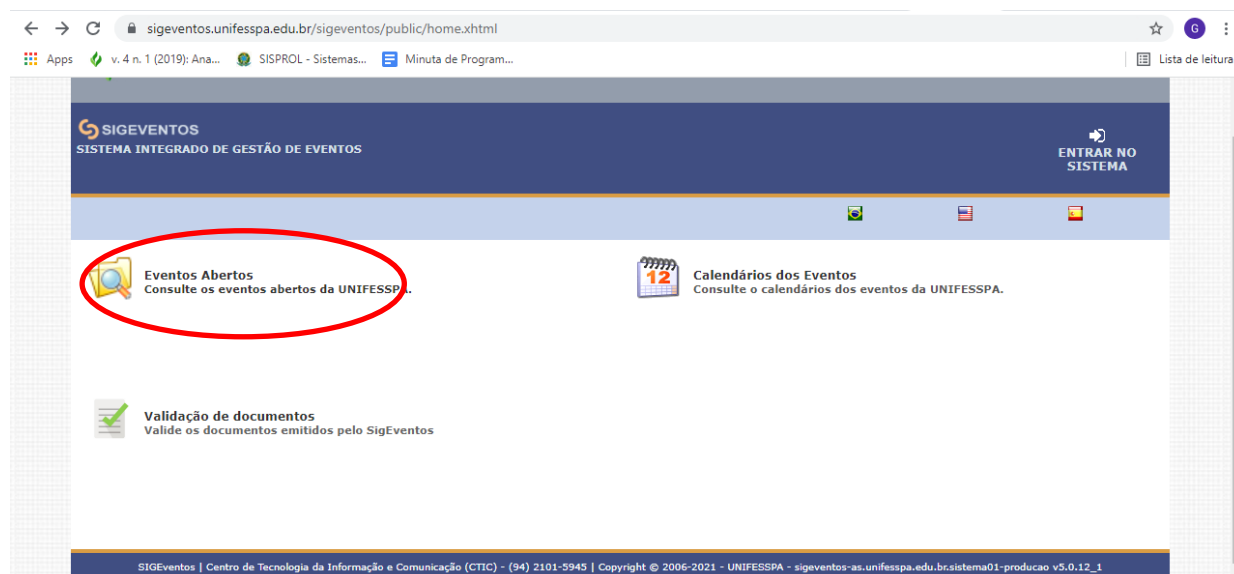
sigeventos.unifesspa.edu.br/sigeventos/public/home.xhtml

G

Apps v. 4 n. 1 (2019): Ana... SISPROL - Sistemas... Minuta de Program... Lista de leitura

SIGEVENTOS
SISTEMA INTEGRADO DE GESTÃO DE EVENTOS

ENTRAR NO SISTEMA

Eventos Abertos
Consulte os eventos abertos da UNIFESSPA.

12

Calendários dos Eventos
Consulte o calendários dos eventos da UNIFESSPA.

Validação de documentos
Valide os documentos emitidos pelo SigEventos

SIGEventos | Centro de Tecnologia da Informação e Comunicação (CTIC) - (94) 2101-5945 | Copyright © 2006-2021 - UNIFESSPA - sigeventos-as.unifesspa.edu.br.sistema01-producao v5.0.12_1